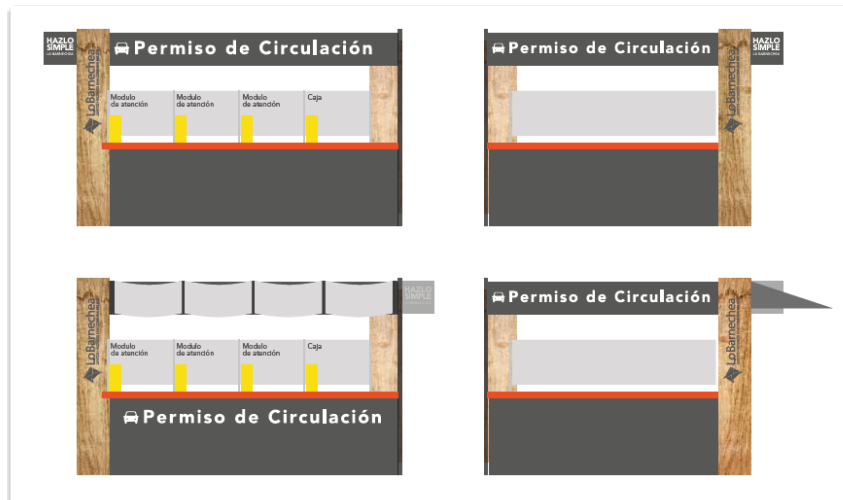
HAZLO SIMPLE LO BARNECHEA

Permiso de Circulación

LoBarnechea

Modulo de atención

Modulo de atención

Modulo de atención

Caja

Permiso de Circulación

HAZLO SIMPLE LO BARNECHEA

LoBarnechea

LoBarnechea

HAZLO SIMPLE

Modulo de atención

Modulo de atención

Modulo de atención

Caja

Permiso de Circulación

Permiso de Circulación

LoBarnechea